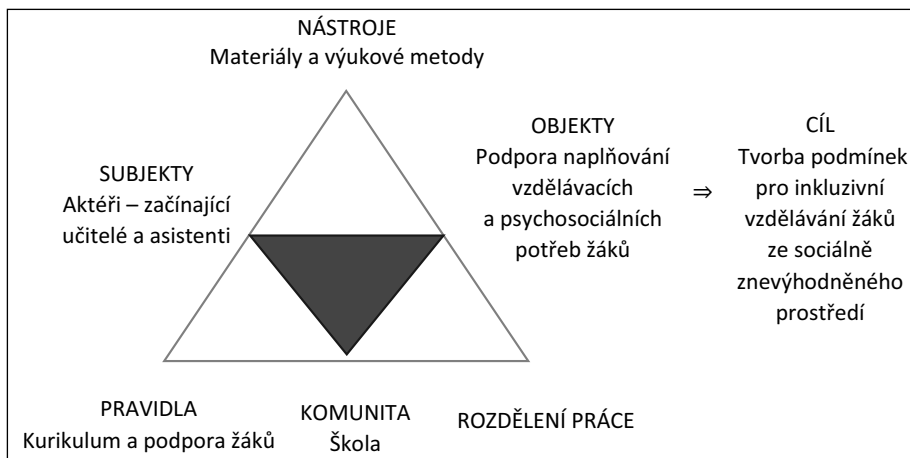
NÁSTROJE
Materiály a výukové metody

SUBJEKTY
Aktéři – začínající učitelé a asistenti

OBJEKTY
Podpora naplňování vzdělávacích a psychosociálních potřeb žáků

⇒

CÍL
Tvorba podmínek pro inkluzivní vzdělávání žáků ze sociálně znevýhodněného prostředí

PRAVIDLA
Kurikulum a podpora žáků

KOMUNITA
Škola

ROZDĚLENÍ PRÁCE